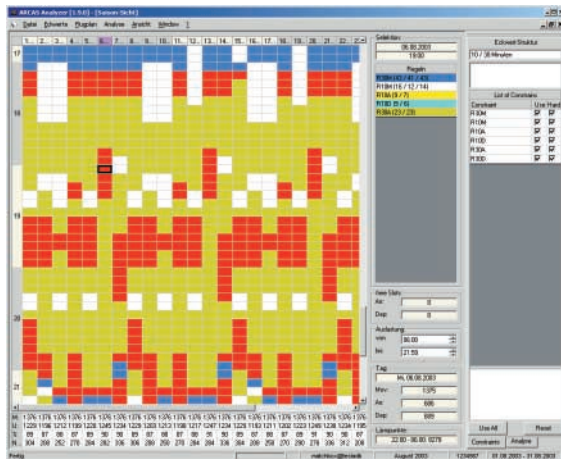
ARCAS Analyzer [1.9.0] - [Saison Sicht]

Datei Eckwerte Flugplan Analyse Ansicht Window ?

1. 2. 3. 4. 5. 6. 7. 8. 9. 10. 11. 12. 13. 14. 15. 16. 17. 18. 19. 20. 21. 22. 2

17

18

19

20

21

Selektion
06.08.2003
19:00

Regeln
R30M (43 / 41 / 43)
R10M (16 / 12 / 14)
R10A (9 / 7)
R10D (5 / 6)
R30A (23 / 23)

New Slots
Arr: 0
Dep: 0

Auslastung
von: 06:00
bis: 21:59

Tag
Mi, 06.08.2003
Mov: 1375
Arr: 686
Dep: 689

Linespunkt
22.00 - 06.00: 0278

Eckwert Struktur
10 / 30 Minuten

List of Constrains
| Constraint | Use | Hard |
|---|---|---|
| R30M | ☑ | ☑ |
| R10M | ☑ | ☑ |
| R10A | ☑ | ☑ |
| R10D | ☑ | ☑ |
| R30A | ☑ | ☑ |
| R30D | ☑ | ☑ |

Use All
Reset
Constraints
Analyse

Fertig
August 2003
01.08.2003 - 31.08.2003